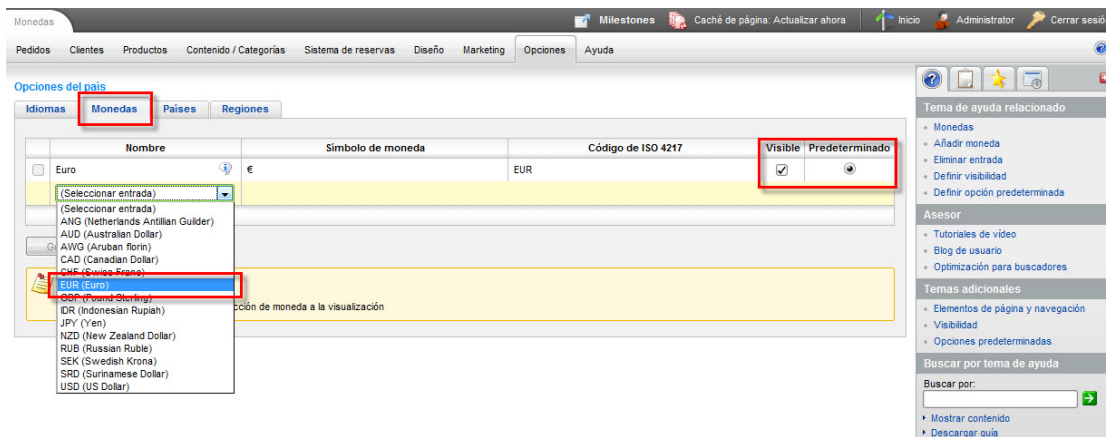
Monedas

Milestones Caché de página: Actualizar ahora Inicio Administrator Cerrar sesió

Pedidos Clientes Productos Contenido / Categorías Sistema de reservas Diseño Marketing Opciones Ayuda

Opciones del país

Idiomas Monedas Países Regiones

| | Nombre | Símbolo de moneda | Código de ISO 4217 | Visible | Predeterminado |
|---|---|---|---|---|---|
| | Euro | € | EUR | ✓ | ◉ |

(Seleccionar entrada)
(Seleccionar entrada)
ANG (Netherlands Antillian Guilder)
AUD (Australian Dollar)
AWG (Aruban florin)
CAD (Canadian Dollar)
CHF (Swiss Franc)
EUR (Euro)
GBP (Pound Sterling)
IDR (Indonesian Rupiah)
JPY (Yen)
NZD (New Zealand Dollar)
RUB (Russian Ruble)
SEK (Swedish Krona)
SRD (Surinamese Dollar)
USD (US Dollar)

G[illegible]

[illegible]cción de moneda a la visualización

Tema de ayuda relacionado
Monedas
Añadir moneda
Eliminar entrada
Definir visibilidad
Definir opción predeterminada

Asesor
Tutoriales de vídeo
Blog de usuario
Optimización para buscadores

Temas adicionales
Elementos de página y navegación
Visibilidad
Opciones predeterminadas

Buscar por tema de ayuda
Buscar por:
Mostrar contenido
Descargar guía